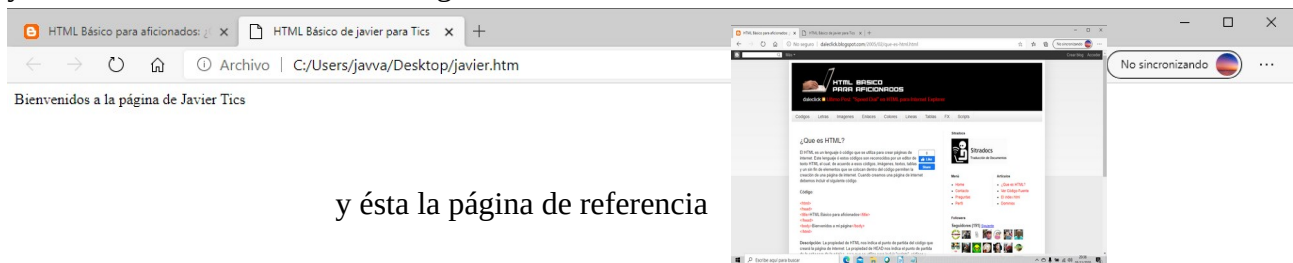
HTML Básico para aficionados: | ×
HTML Básico de javier para Tics ×
+
Archivo | C:/Users/javva/Desktop/javier.htm
No sincronizando
Bienvenidos a la página de Javier Tics

y ésta la página de referencia

HTML BASICO PARA AFICIONADOS
¿Que es HTML?
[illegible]